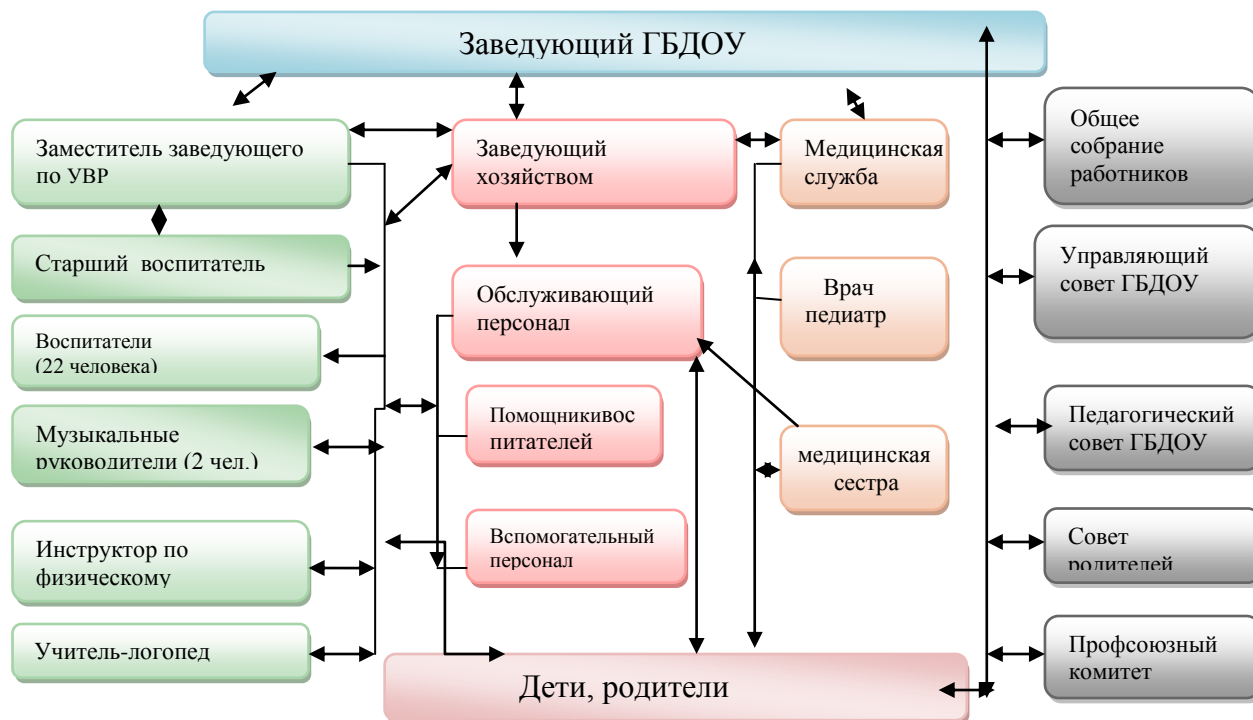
Заведующий ГБДОУ

Заместитель заведующего по УВР

Старший воспитатель

Воспитатели (22 человека)

Музыкальные руководители (2 чел.)

Инструктор по физическому

Учитель-логопед

Заведующий хозяйством

Обслуживающий персонал

Помощникивос питателей

Вспомогательный персонал

Медицинская служба

Врач педиатр

медицинская сестра

Общее собрание работников

Управляющий совет ГБДОУ

Педагогический совет ГБДОУ

Совет родителей

Профсоюзный комитет

Дети, родители